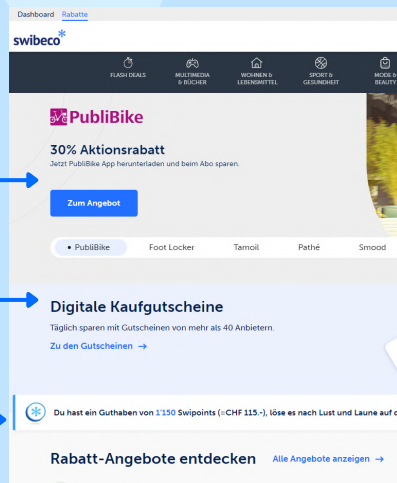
Dashboard Rabatte

swibeco

FLASH DEALS
MULTIMEDIA & BÜCHER
WOHNEN & LEBENSMITTEL
SPORT & GESUNDHEIT
MODE & BEAUTY

PubliBike

30% Aktionsrabatt
Jetzt PubliBike App herunterladen und beim Abo sparen.

Zum Angebot

PubliBike
Foot Locker
Tamoil
Pathé
Smood

Digitale Kaufgutscheine
Täglich sparen mit Gutscheinen von mehr als 40 Anbietern.
Zu den Gutscheinen →

Du hast ein Guthaben von 1'150 Swipoints (=CHF 115.-), löse es nach Lust und Laune auf d

Rabatt-Angebote entdecken
Alle Angebote anzeigen →